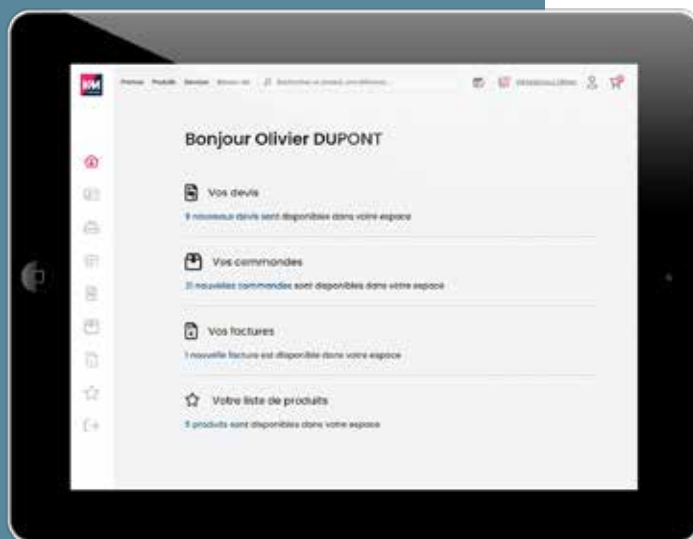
KM

Promos Produits Services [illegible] Rechercher un produit, une référence...

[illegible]

Bonjour Olivier DUPONT

Vos devis

9 nouveaux devis sont disponibles dans votre espace

Vos commandes

21 nouvelles commandes sont disponibles dans votre espace

Vos factures

1 nouvelle facture est disponible dans votre espace

Votre liste de produits

9 produits sont disponibles dans votre espace